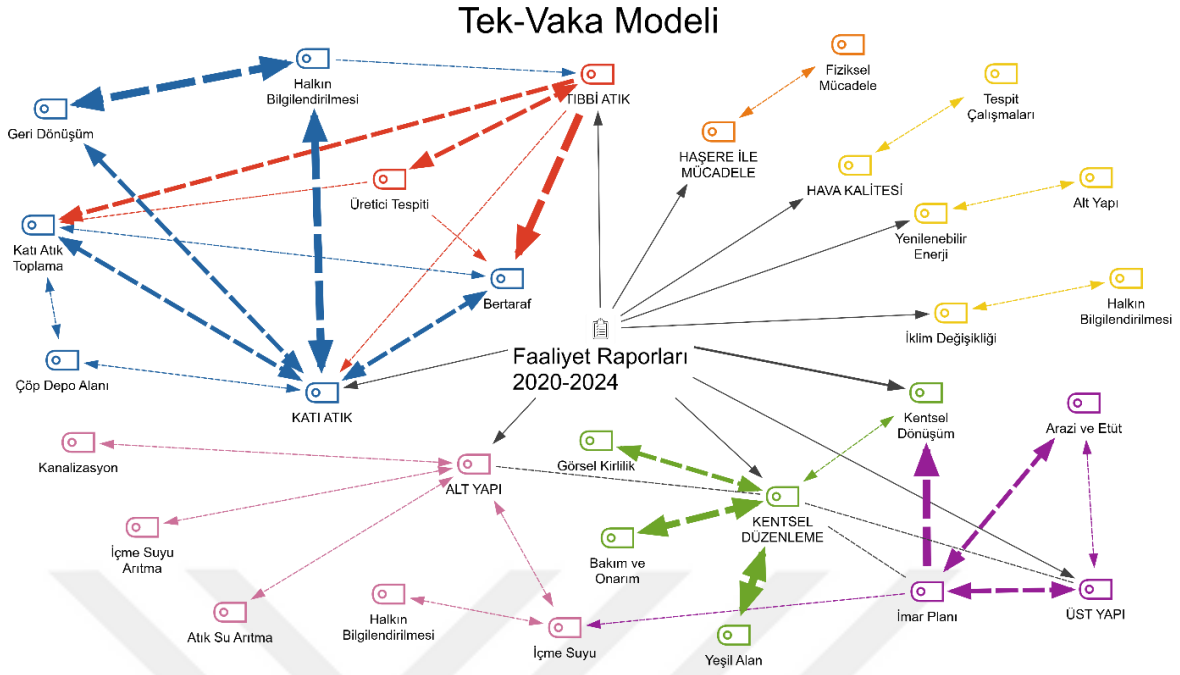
Tek-Vaka Modeli

Halkın Bilgilendirilmesi

TIBBİ ATIK

Geri Dönüşüm

Üretici Tespiti

Katı Atık Toplama

Bertaraf

Çöp Depo Alanı

KATI ATIK

Fiziksel Mücadele

Tespit Çalışmaları

HAŞERE İLE MÜCADELE

HAVA KALİTESİ

Alt Yapı

Yenilenebilir Enerji

Halkın Bilgilendirilmesi

İklim Değişikliği

Faaliyet Raporları 2020-2024

Kentsel Dönüşüm

Arazi ve Etüt

Kanalizasyon

Görsel Kirlilik

ALT YAPI

KENTSEL DÜZENLEME

İçme Suyu Arıtma

Bakım ve Onarım

Atık Su Arıtma

Halkın Bilgilendirilmesi

İmar Planı

ÜST YAPI

İçme Suyu

Yeşil Alan